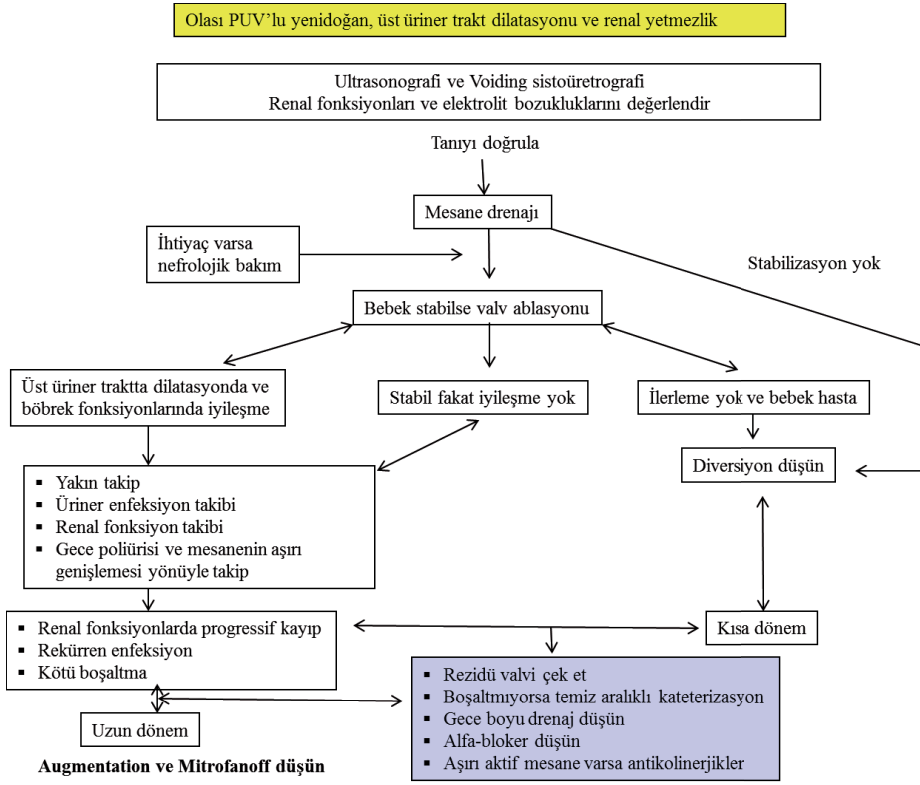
Olası PUV'lu yenidoğan, üst üriner trakt dilatasyonu ve renal yetmezlik

Ultrasonografi ve Voiding sistoüretrografi
Renal fonksiyonları ve elektrolit bozukluklarını değerlendir

Tanıyı doğrula

Mesane drenajı

İhtiyaç varsa nefrolojik bakım

Stabilizasyon yok

Bebek stabilse valv ablasyonu

Üst üriner traktta dilatasyonda ve böbrek fonksiyonlarında iyileşme

Stabil fakat iyileşme yok

İlerleme yok ve bebek hasta

Diversiyon düşün

- Yakın takip
- Üriner enfeksiyon takibi
- Renal fonksiyon takibi
- Gece poliürisi ve mesanenin aşırı genişlemesi yönüyle takip

- Renal fonksiyonlarda progressif kayıp
- Rekürren enfeksiyon
- Kötü boşaltma

Kısa dönem

- Rezidü valvi çek et
- Boşaltmıyorsa temiz aralıklı kateterizasyon
- Gece boyu drenaj düşün
- Alfa-bloker düşün
- Aşırı aktif mesane varsa antikolinerjikler

Uzun dönem

Augmentation ve Mitrofanoff düşün